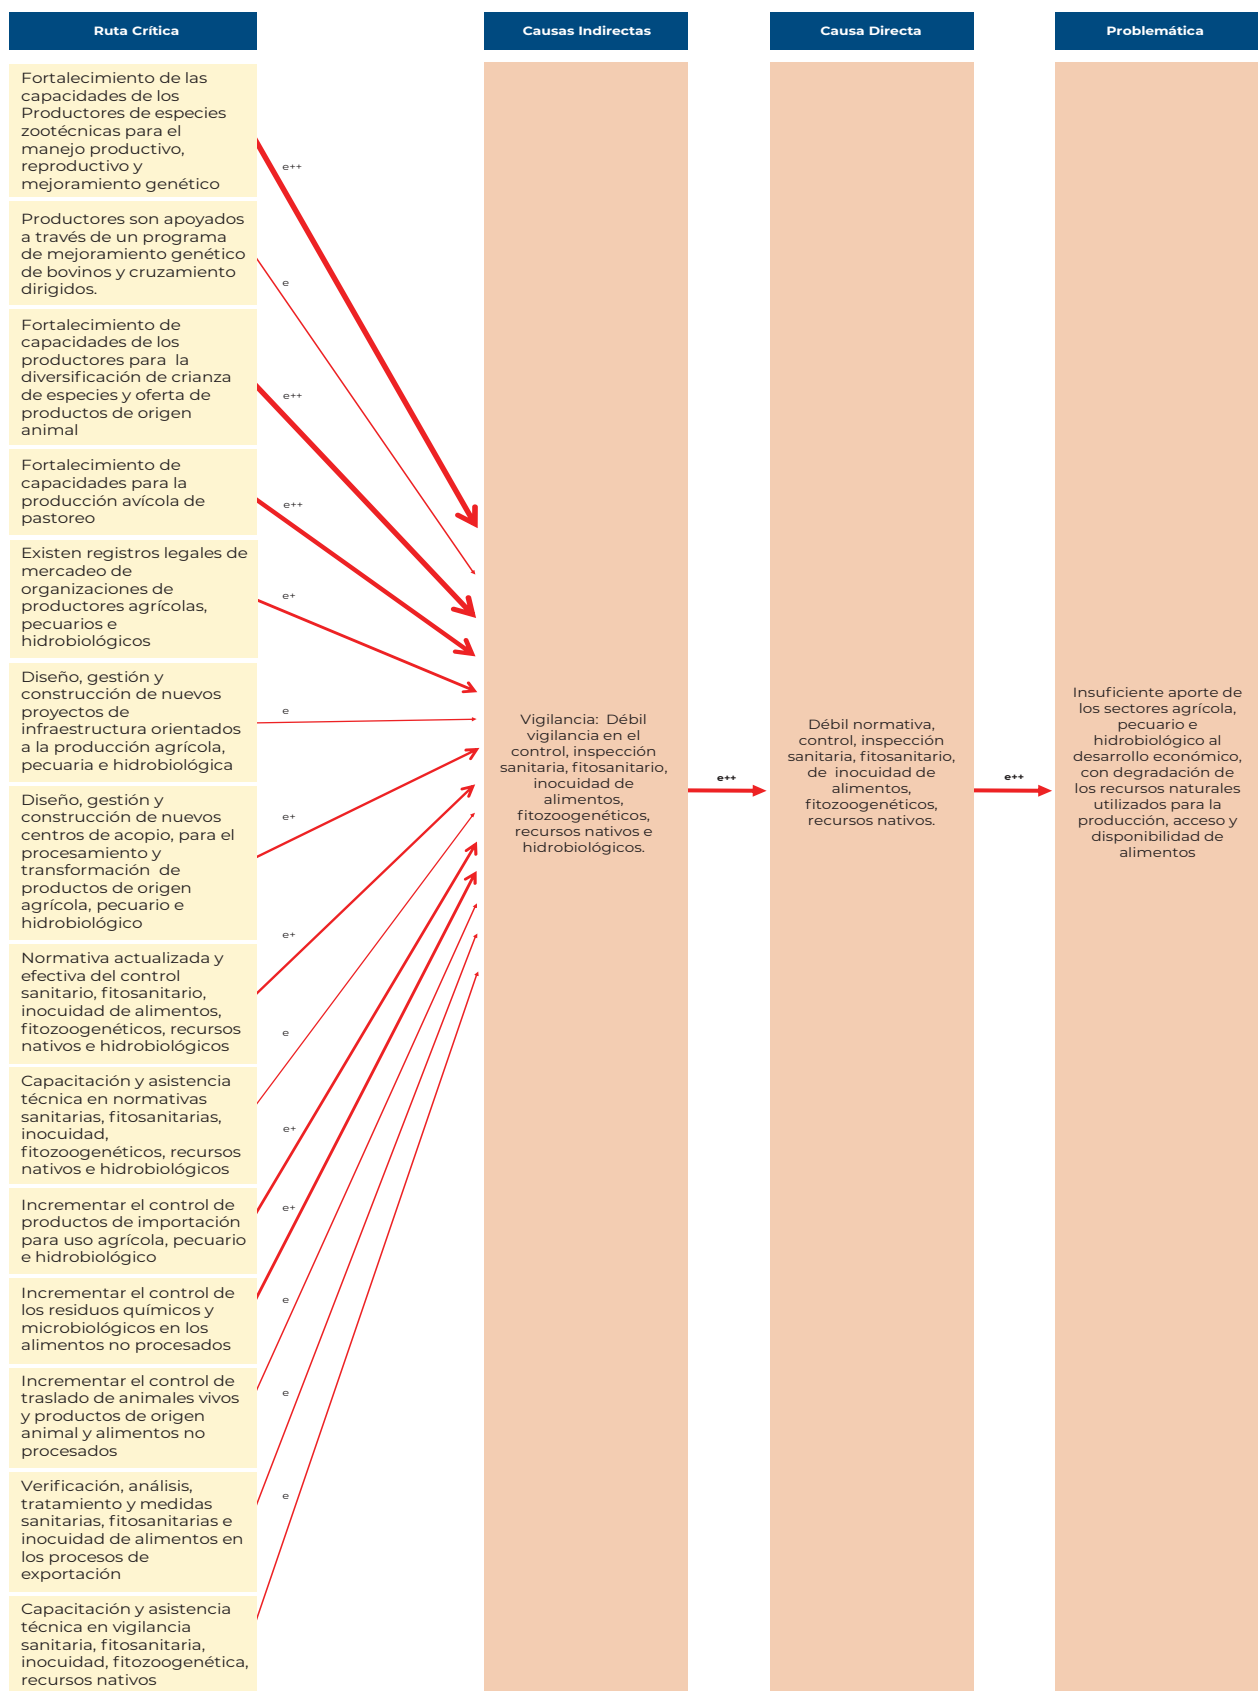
Ruta Crítica

Causas Indirectas

Causa Directa

Problemática

Fortalecimiento de las capacidades de los Productores de especies zootécnicas para el manejo productivo, reproductivo y mejoramiento genético

e++

Productores son apoyados a través de un programa de mejoramiento genético de bovinos y cruzamiento dirigidos.

e

Fortalecimiento de capacidades de los productores para la diversificación de crianza de especies y oferta de productos de origen animal

e++

Fortalecimiento de capacidades para la producción avícola de pastoreo

e++

Existen registros legales de mercadeo de organizaciones de productores agrícolas, pecuarios e hidrobiológicos

e+

Diseño, gestión y construcción de nuevos proyectos de infraestructura orientados a la producción agrícola, pecuaria e hidrobiológica

e

Diseño, gestión y construcción de nuevos centros de acopio, para el procesamiento y transformación de productos de origen agrícola, pecuario e hidrobiológico

e+

Normativa actualizada y efectiva del control sanitario, fitosanitario, inocuidad de alimentos, fitozoogenéticos, recursos nativos e hidrobiológicos

e+

Capacitación y asistencia técnica en normativas sanitarias, fitosanitarias, inocuidad, fitozoogenéticos, recursos nativos e hidrobiológicos

e

Incrementar el control de productos de importación para uso agrícola, pecuario e hidrobiológico

e+

Incrementar el control de los residuos químicos y microbiológicos en los alimentos no procesados

e+

Incrementar el control de traslado de animales vivos y productos de origen animal y alimentos no procesados

e

Verificación, análisis, tratamiento y medidas sanitarias, fitosanitarias e inocuidad de alimentos en los procesos de exportación

e

Capacitación y asistencia técnica en vigilancia sanitaria, fitosanitaria, inocuidad, fitozoogenética, recursos nativos

e

Vigilancia: Débil vigilancia en el control, inspección sanitaria, fitosanitario, inocuidad de alimentos, fitozoogenéticos, recursos nativos e hidrobiológicos.

e++

Débil normativa, control, inspección sanitaria, fitosanitario, de inocuidad de alimentos, fitozoogenéticos, recursos nativos.

e++

Insuficiente aporte de los sectores agrícola, pecuario e hidrobiológico al desarrollo económico, con degradación de los recursos naturales utilizados para la producción, acceso y disponibilidad de alimentos